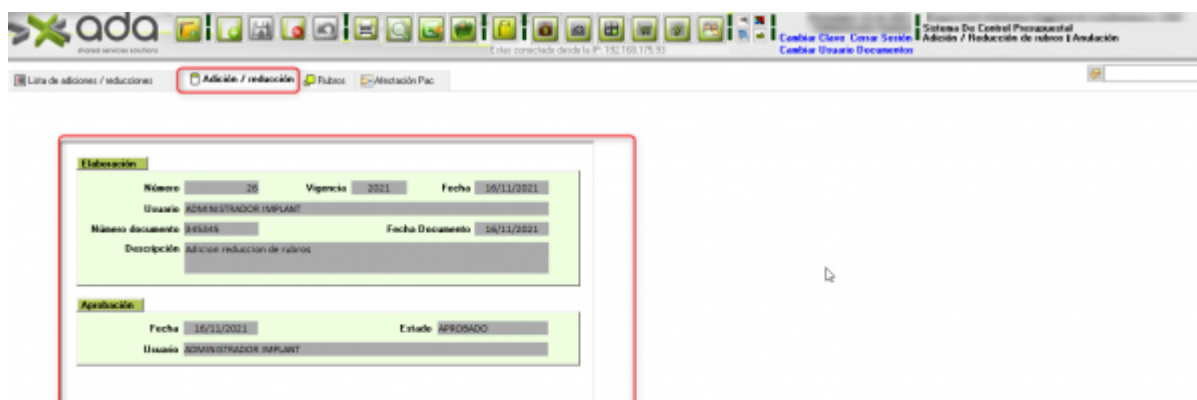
ada
shared services solutions

Estas conectado desde la IP: 192.168.175.93

Cambiar Clave Cerrar Sesión
Cambiar Usuario Documentos

Sistema De Control Presupuestal
Adición / Reducción de rubros | Anulación

Lista de adiciones / reducciones
Adición / reducción
Rubros
Afectación Pac

Elaboración
Número 26
Vigencia 2021
Fecha 16/11/2021
Usuario ADMINISTRADOR IMPLANT
Número documento 845345
Fecha Documento 16/11/2021
Descripción Adicion reduccion de rubros

Aprobación
Fecha 16/11/2021
Estado APROBADO
Usuario ADMINISTRADOR IMPLANT